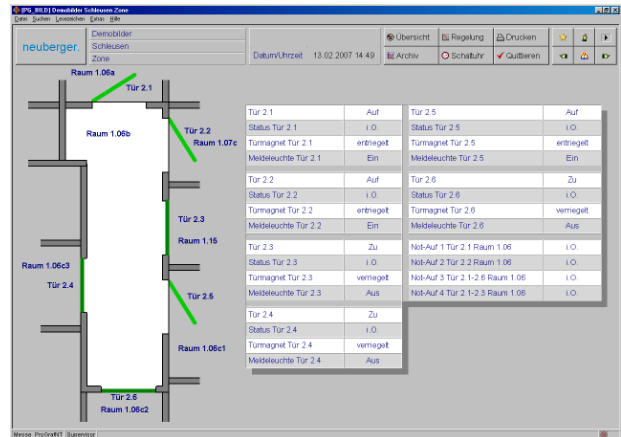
[PG_BILD] Demobilder Schleusen Zone
Datei Suchen Levelzichen Extras Hilfe

neuberger.
Demobilder
Schleusen
Zone
Datum/Uhrzeit 13.02.2007 14:49
Übersicht
Regelung
Drucken
Archiv
Schaltuhr
Quittieren

Raum 1.06a
Tür 2.1
Raum 1.06b
Tür 2.2
Raum 1.07c
Tür 2.3
Raum 1.15
Raum 1.06c3
Tür 2.4
Tür 2.5
Raum 1.06c1
Tür 2.6
Raum 1.06c2

| Tür 2.1 | Auf |
|---|---|
| Status Tür 2.1 | i.O. |
| Türmagnet Tür 2.1 | entriegelt |
| Meldeleuchte Tür 2.1 | Ein |

| Tür 2.2 | Auf |
|---|---|
| Status Tür 2.2 | i.O. |
| Türmagnet Tür 2.2 | entriegelt |
| Meldeleuchte Tür 2.2 | Ein |

| Tür 2.3 | Zu |
|---|---|
| Status Tür 2.3 | i.O. |
| Türmagnet Tür 2.3 | verriegelt |
| Meldeleuchte Tür 2.3 | Aus |

| Tür 2.4 | Zu |
|---|---|
| Status Tür 2.4 | i.O. |
| Türmagnet Tür 2.4 | verriegelt |
| Meldeleuchte Tür 2.4 | Aus |

| Tür 2.5 | Auf |
|---|---|
| Status Tür 2.5 | i.O. |
| Türmagnet Tür 2.5 | entriegelt |
| Meldeleuchte Tür 2.5 | Ein |

| Tür 2.6 | Zu |
|---|---|
| Status Tür 2.6 | i.O. |
| Türmagnet Tür 2.6 | verriegelt |
| Meldeleuchte Tür 2.6 | Aus |

| Not-Auf 1 Tür 2.1 Raum 1.06 | i.O. |
|---|---|
| Not-Auf 2 Tür 2.2 Raum 1.06 | i.O. |
| Not-Auf 3 Tür 2.1-2.6 Raum 1.06 | i.O. |
| Not-Auf 4 Tür 2.1-2.3 Raum 1.06 | i.O. |

Messe ProGraftNT Supervisor